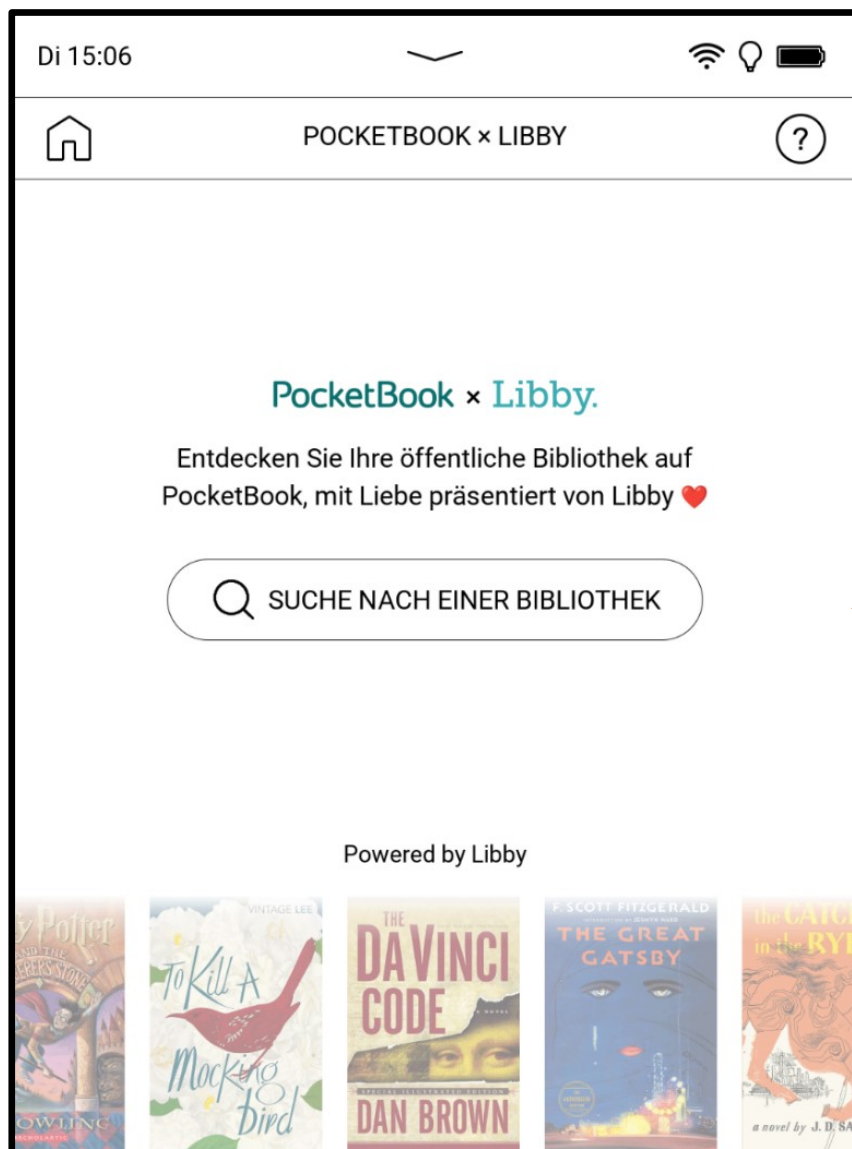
Di 15:06

POCKETBOOK × LIBBY

?

PocketBook × Libby.

Entdecken Sie Ihre öffentliche Bibliothek auf PocketBook, mit Liebe präsentiert von Libby ❤️

SUCHE NACH EINER BIBLIOTHEK

Powered by Libby

y Potter
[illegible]RER'S STONE
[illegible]OWLING

VINTAGE LEE
To Kill A Mocking bird

THE DA VINCI CODE
A NOVEL
DAN BROWN

F. SCOTT FITZGERALD
THE GREAT GATSBY

the CATC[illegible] in the RY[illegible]
a novel by J. D. SA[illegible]